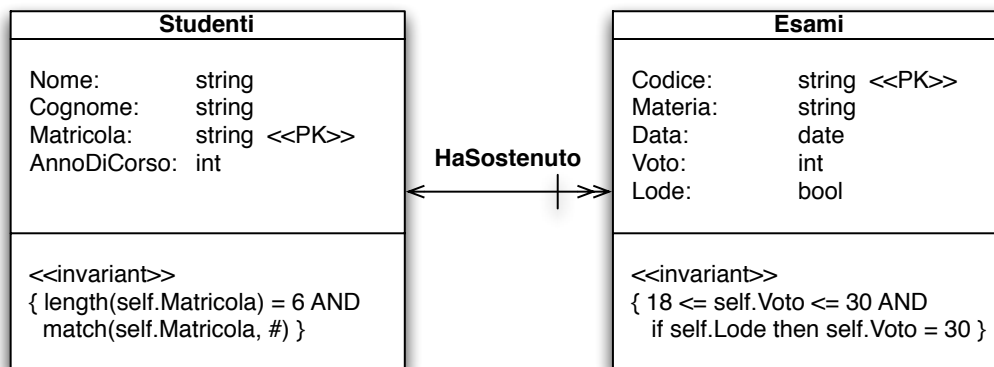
Studenti

Nome: string
Cognome: string
Matricola: string <<PK>>
AnnoDiCorso: int

<<invariant>>
{ length(self.Matricola) = 6 AND match(self.Matricola, #) }

HaSostenuto

Esami

Codice: string <<PK>>
Materia: string
Data: date
Voto: int
Lode: bool

<<invariant>>
{ 18 <= self.Voto <= 30 AND if self.Lode then self.Voto = 30 }